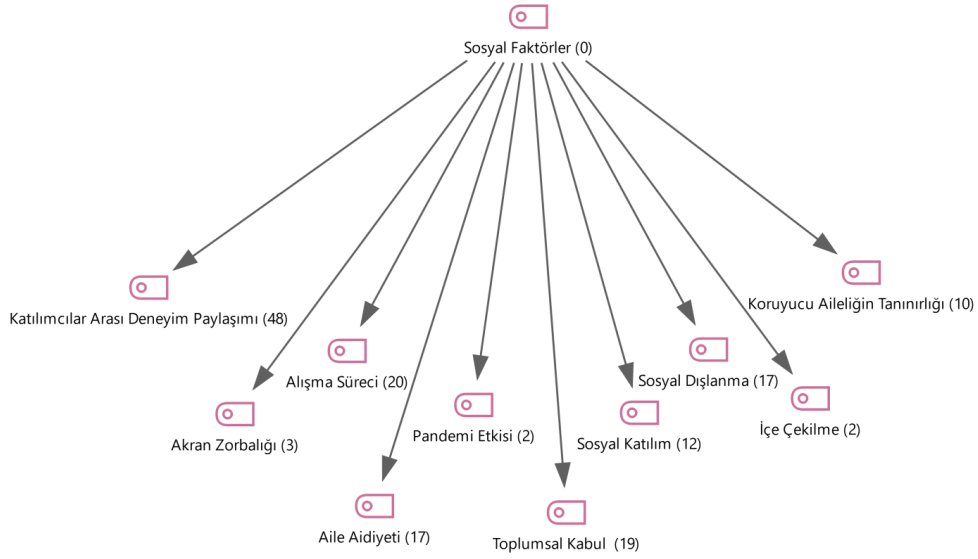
Sosyal Faktörler (0)

Katılımcılar Arası Deneyim Paylaşımı (48)

Koruyucu Aileliğin Tanınırlığı (10)

Alışma Süreci (20)

Sosyal Dışlanma (17)

Akran Zorbalığı (3)

Pandemi Etkisi (2)

Sosyal Katılım (12)

İçe Çekilme (2)

Aile Aidiyeti (17)

Toplumsal Kabul (19)